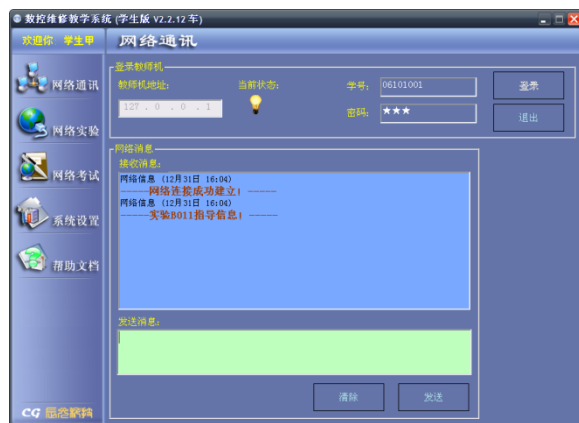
数控维修教学系统（学生版 V2.2.12车）

欢迎你 学生甲

网络通讯

网络通讯
网络实验
网络考试
系统设置
帮助文档

CG 晨浩软件

登录教师机
教师机地址:
127 . 0 . 0 . 1
当前状态:
学号: 06101001
密码: ★★★
登录
退出

网络消息
接收消息:
网络信息 (12月31日 16:04)
------网络连接成功建立! ------
网络信息 (12月31日 16:04)
------实验8011指导信息! ------

发送消息:

清除
发送